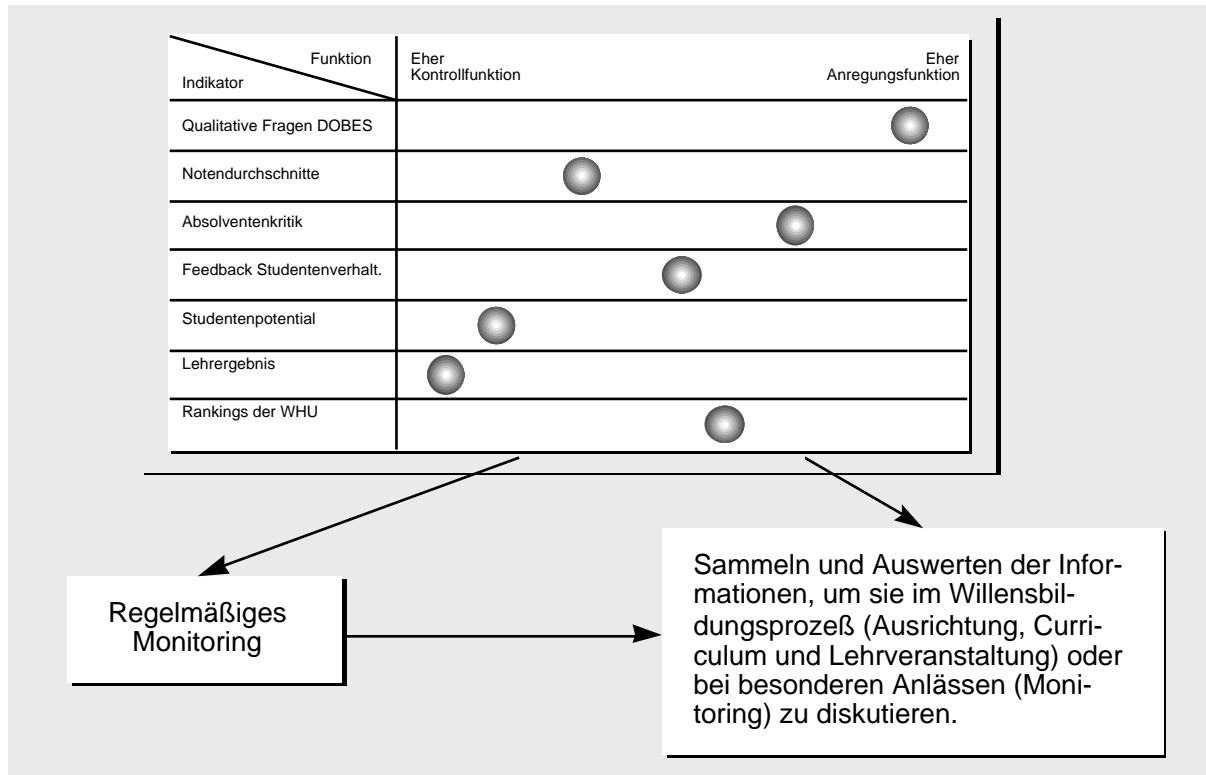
| Funktion / Indikator | Eher Kontrollfunktion | Eher Anregungsfunktion |
|---|---|---|
| Qualitative Fragen DOBES | | |
| Notendurchschnitte | | |
| Absolventenkritik | | |
| Feedback Studentenverhalt. | | |
| Studentenpotential | | |
| Lehrergebnis | | |
| Rankings der WHU | | |

Regelmäßiges Monitoring

Sammeln und Auswerten der Informationen, um sie im Willensbildungsprozeß (Ausrichtung, Curriculum und Lehrveranstaltung) oder bei besonderen Anlässen (Monitoring) zu diskutieren.